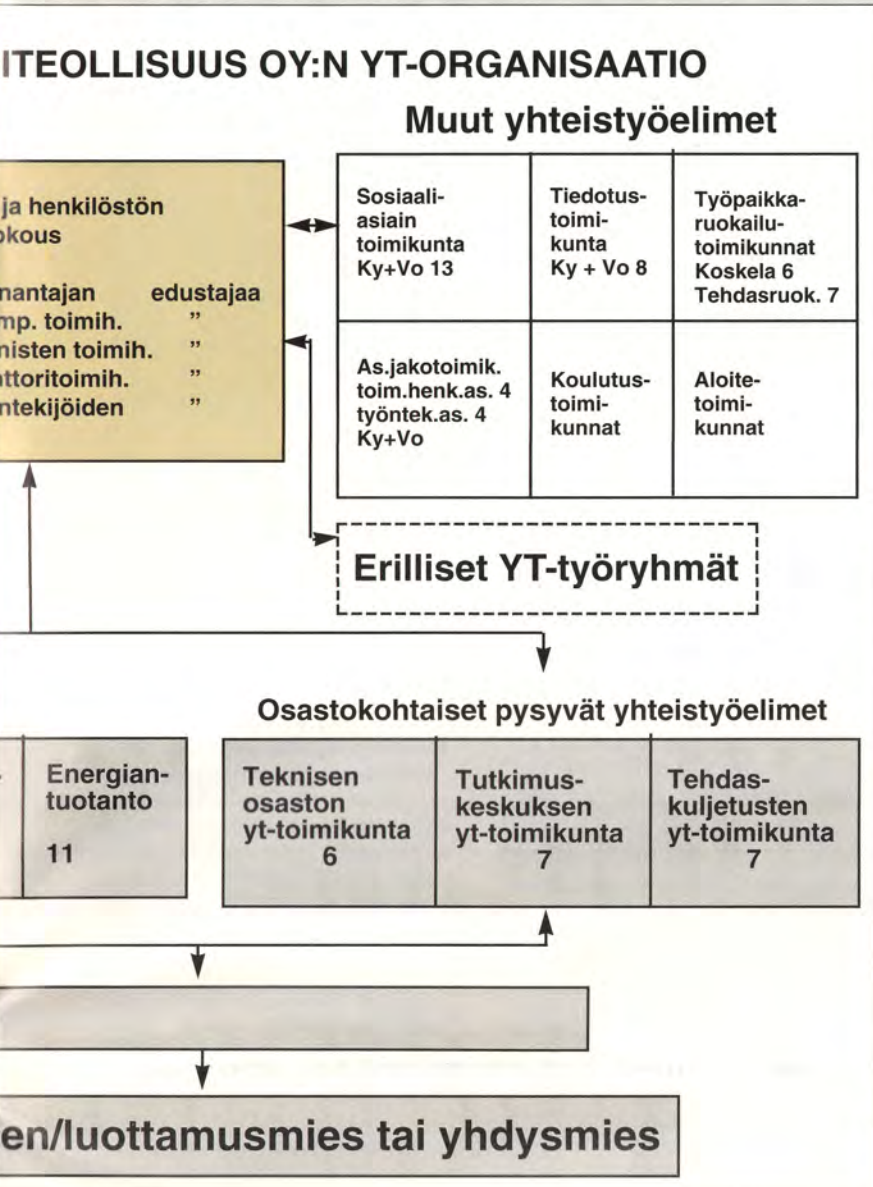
ITEOLLISUUS OY:N YT-ORGANISAATIO

Muut yhteistyöelimet

ja henkilöstön
okous

nantajan edustajaa
mp. toimih. "
nisten toimih. "
ttoritoimih. "
ntekijöiden "

| Sosiaaliasiain toimikunta Ky+Vo 13 | Tiedotustoimikunta Ky + Vo 8 | Työpaikkaruokailutoimikunnat Koskela 6 Tehdasruok. 7 |
|---|---|---|
| As.jakotoimik. toim.henk.as. 4 työntek.as. 4 Ky+Vo | Koulutustoimikunnat | Aloitetoimikunnat |

Erilliset YT-työryhmät

Osastokohtaiset pysyvät yhteistyöelimet

Energiantuotanto
11

Teknisen osaston yt-toimikunta
6

Tutkimuskeskuksen yt-toimikunta
7

Tehdaskuljetusten yt-toimikunta
7

en/luottamusmies tai yhdysmies